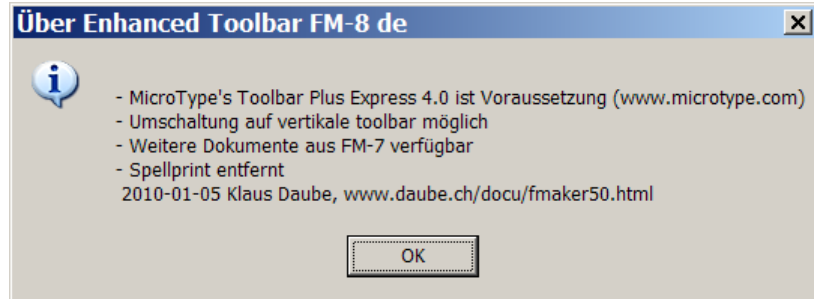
Über Enhanced Toolbar FM-8 de

- MicroType's Toolbar Plus Express 4.0 ist Voraussetzung (www.microtype.com)
- Umschaltung auf vertikale toolbar möglich
- Weitere Dokumente aus FM-7 verfügbar
- Spellprint entfernt
2010-01-05 Klaus Daube, www.daube.ch/docu/fmaker50.html

OK